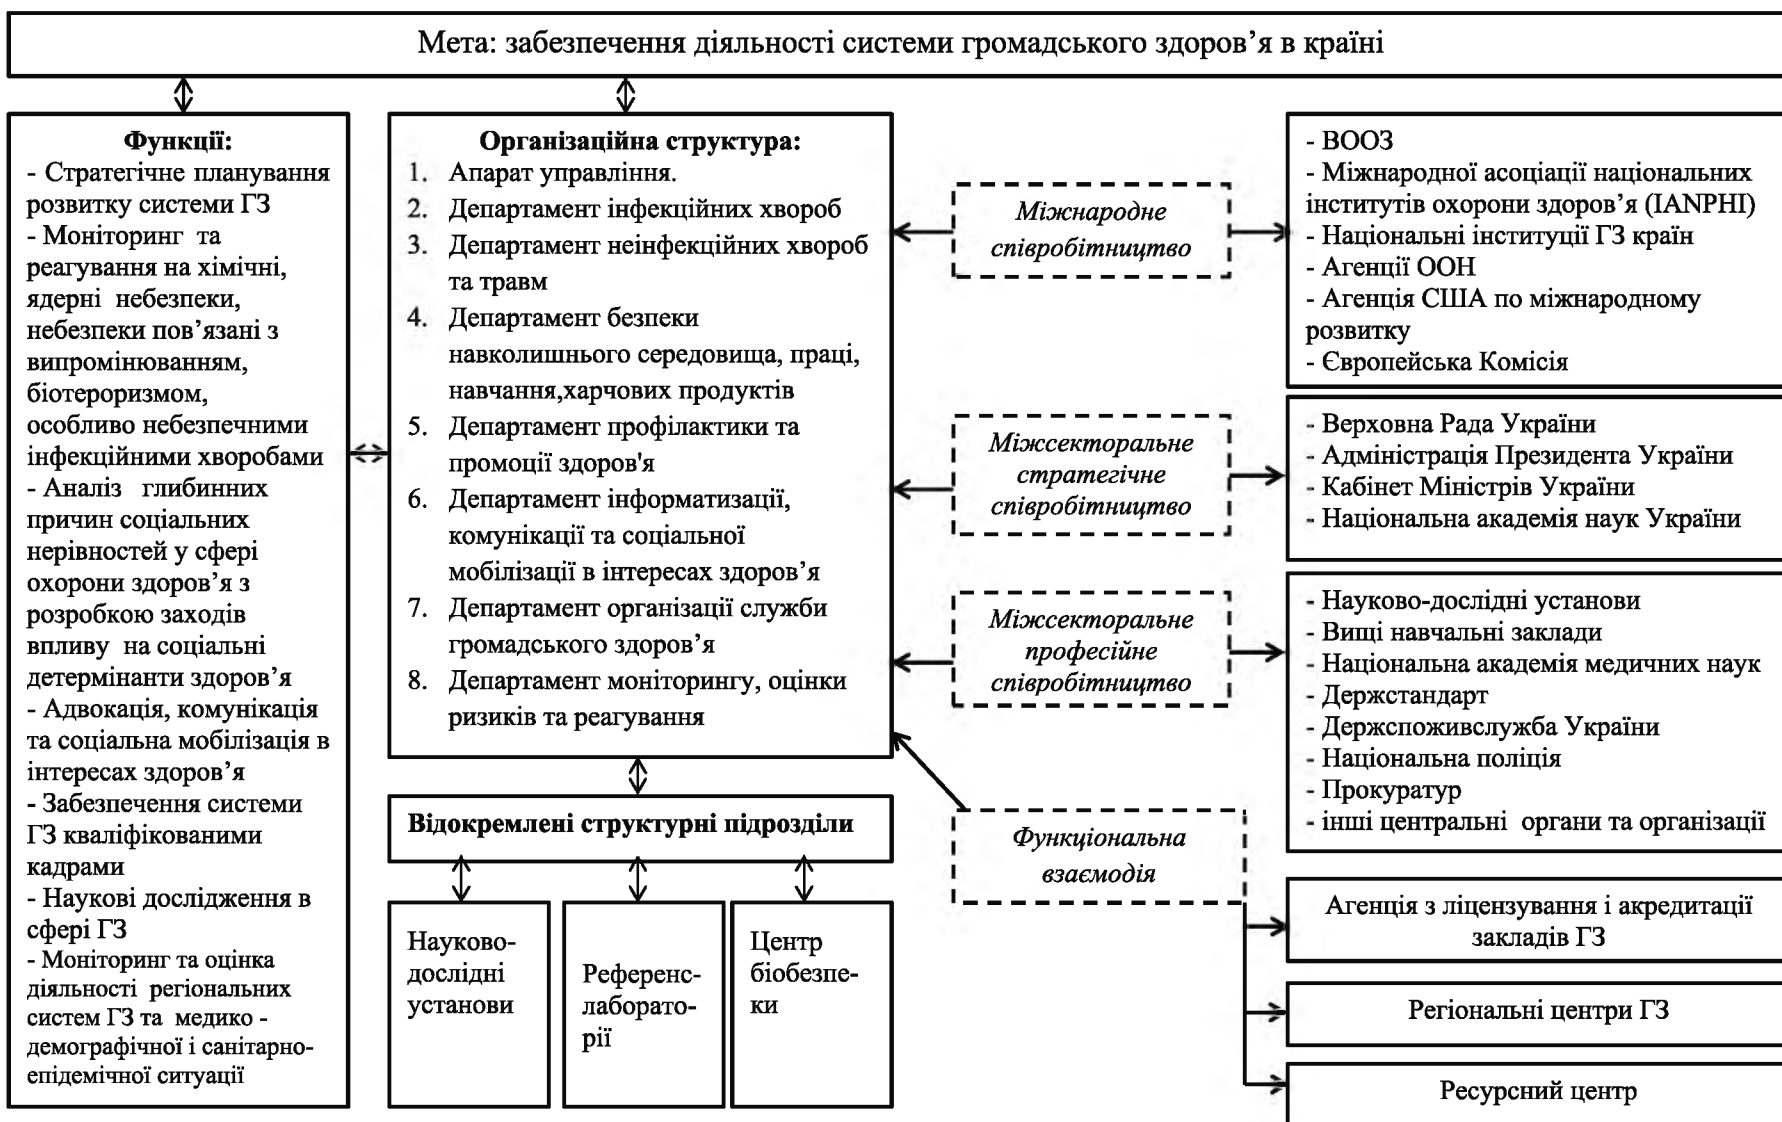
Мета: забезпечення діяльності системи громадського здоров’я в країні

**Функції:**
- Стратегічне планування розвитку системи ГЗ
- Моніторинг та реагування на хімічні, ядерні небезпеки, небезпеки пов’язані з випромінюванням, біотероризмом, особливо небезпечними інфекційними хворобами
- Аналіз глибинних причин соціальних нерівностей у сфері охорони здоров’я з розробкою заходів впливу на соціальні детермінанти здоров’я
- Адвокація, комунікація та соціальна мобілізація в інтересах здоров’я
- Забезпечення системи ГЗ кваліфікованими кадрами
- Наукові дослідження в сфері ГЗ
- Моніторинг та оцінка діяльності регіональних систем ГЗ та медико - демографічної і санітарно-епідемічної ситуації

**Організаційна структура:**
1. Апарат управління.
2. Департамент інфекційних хвороб
3. Департамент неінфекційних хвороб та травм
4. Департамент безпеки навколишнього середовища, праці, навчання,харчових продуктів
5. Департамент профілактики та промоції здоров'я
6. Департамент інформатизації, комунікації та соціальної мобілізації в інтересах здоров’я
7. Департамент організації служби громадського здоров’я
8. Департамент моніторингу, оцінки ризиків та реагування

**Відокремлені структурні підрозділи**

Науково-дослідні установи

Референс-лабораторії

Центр біобезпеки

Міжнародне співробітництво

Міжсекторальне стратегічне співробітництво

Міжсекторальне професійне співробітництво

Функціональна взаємодія

- ВООЗ
- Міжнародної асоціації національних інститутів охорони здоров’я (IANPHI)
- Національні інституції ГЗ країн
- Агенції ООН
- Агенція США по міжнародному розвитку
- Європейська Комісія

- Верховна Рада України
- Адміністрація Президента України
- Кабінет Міністрів України
- Національна академія наук України

- Науково-дослідні установи
- Вищі навчальні заклади
- Національна академія медичних наук
- Держстандарт
- Держспоживслужба України
- Національна поліція
- Прокуратур
- інші центральні органи та організації

Агенція з ліцензування і акредитації закладів ГЗ

Регіональні центри ГЗ

Ресурсний центр